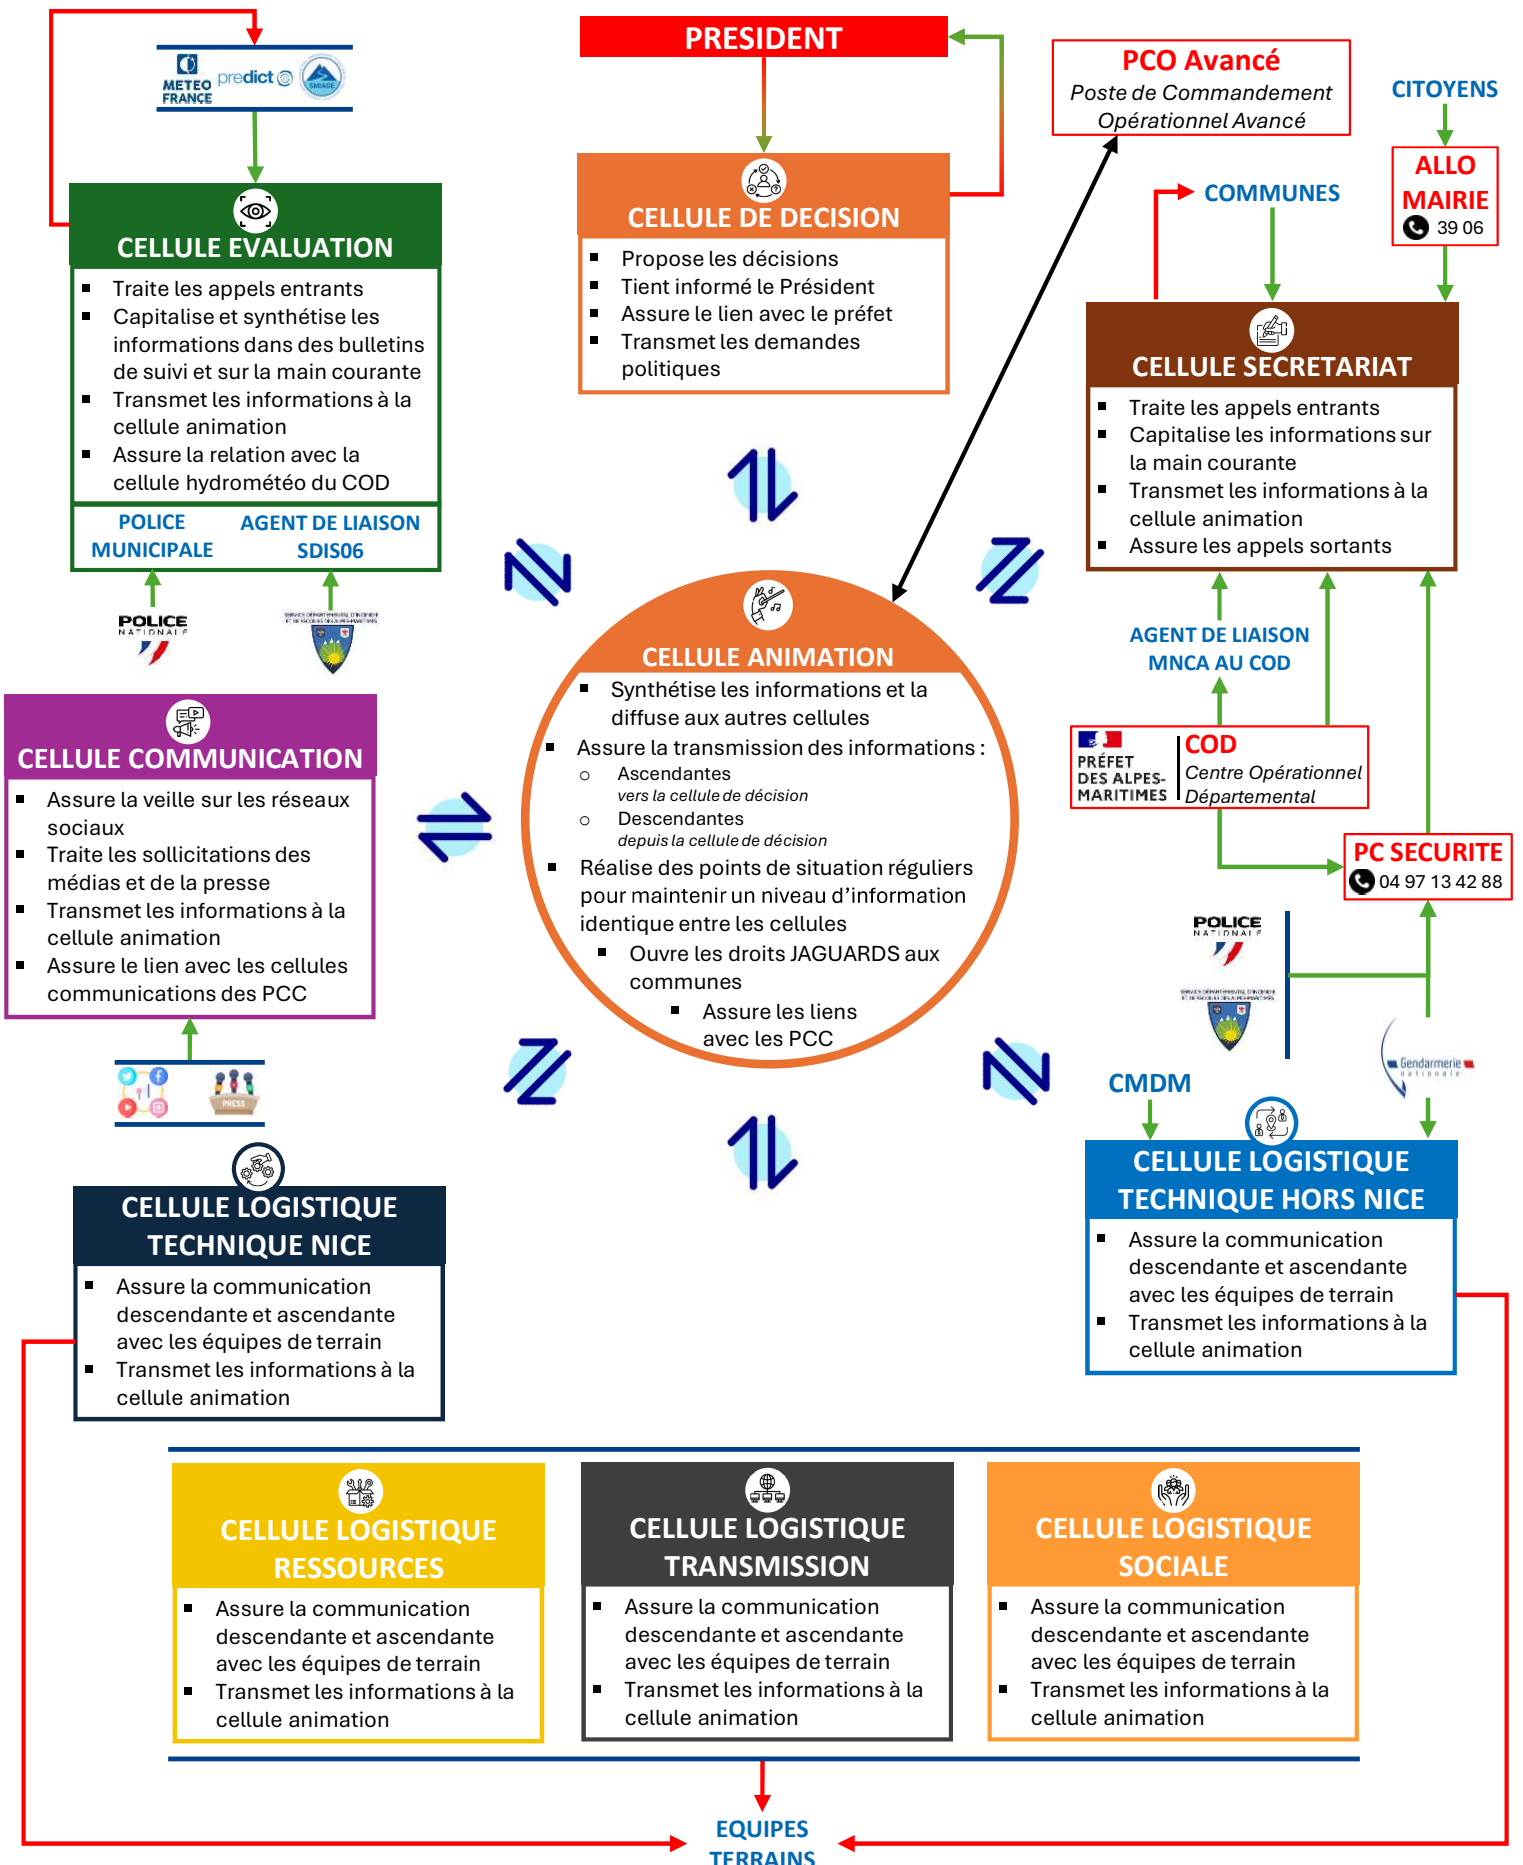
METEO FRANCE predict SMIAGE

CELLULE EVALUATION
- Traite les appels entrants
- Capitalise et synthétise les informations dans des bulletins de suivi et sur la main courante
- Transmet les informations à la cellule animation
- Assure la relation avec la cellule hydrométéo du COD

POLICE MUNICIPALE | AGENT DE LIAISON SDIS06

POLICE NATIONALE

PRESIDENT

CELLULE DE DECISION
- Propose les décisions
- Tient informé le Président
- Assure le lien avec le préfet
- Transmet les demandes politiques

PCO Avancé
Poste de Commandement Opérationnel Avancé

CITOYENS

ALLO MAIRIE
39 06

COMMUNES

CELLULE SECRETARIAT
- Traite les appels entrants
- Capitalise les informations sur la main courante
- Transmet les informations à la cellule animation
- Assure les appels sortants

AGENT DE LIAISON MNCA AU COD

PRÉFET DES ALPES-MARITIMES
COD
Centre Opérationnel Départemental

PC SECURITE
04 97 13 42 88

POLICE NATIONALE

Gendarmerie nationale

CELLULE COMMUNICATION
- Assure la veille sur les réseaux sociaux
- Traite les sollicitations des médias et de la presse
- Transmet les informations à la cellule animation
- Assure le lien avec les cellules communications des PCC

PRESS

CELLULE ANIMATION
- Synthétise les informations et la diffuse aux autres cellules
- Assure la transmission des informations :
  - Ascendantes
    vers la cellule de décision
  - Descendantes
    depuis la cellule de décision
- Réalise des points de situation réguliers pour maintenir un niveau d'information identique entre les cellules
- Ouvre les droits JAGUARDS aux communes
- Assure les liens avec les PCC

CMDM

CELLULE LOGISTIQUE TECHNIQUE HORS NICE
- Assure la communication descendante et ascendante avec les équipes de terrain
- Transmet les informations à la cellule animation

CELLULE LOGISTIQUE TECHNIQUE NICE
- Assure la communication descendante et ascendante avec les équipes de terrain
- Transmet les informations à la cellule animation

CELLULE LOGISTIQUE RESSOURCES
- Assure la communication descendante et ascendante avec les équipes de terrain
- Transmet les informations à la cellule animation

CELLULE LOGISTIQUE TRANSMISSION
- Assure la communication descendante et ascendante avec les équipes de terrain
- Transmet les informations à la cellule animation

CELLULE LOGISTIQUE SOCIALE
- Assure la communication descendante et ascendante avec les équipes de terrain
- Transmet les informations à la cellule animation

EQUIPES TERRAINS